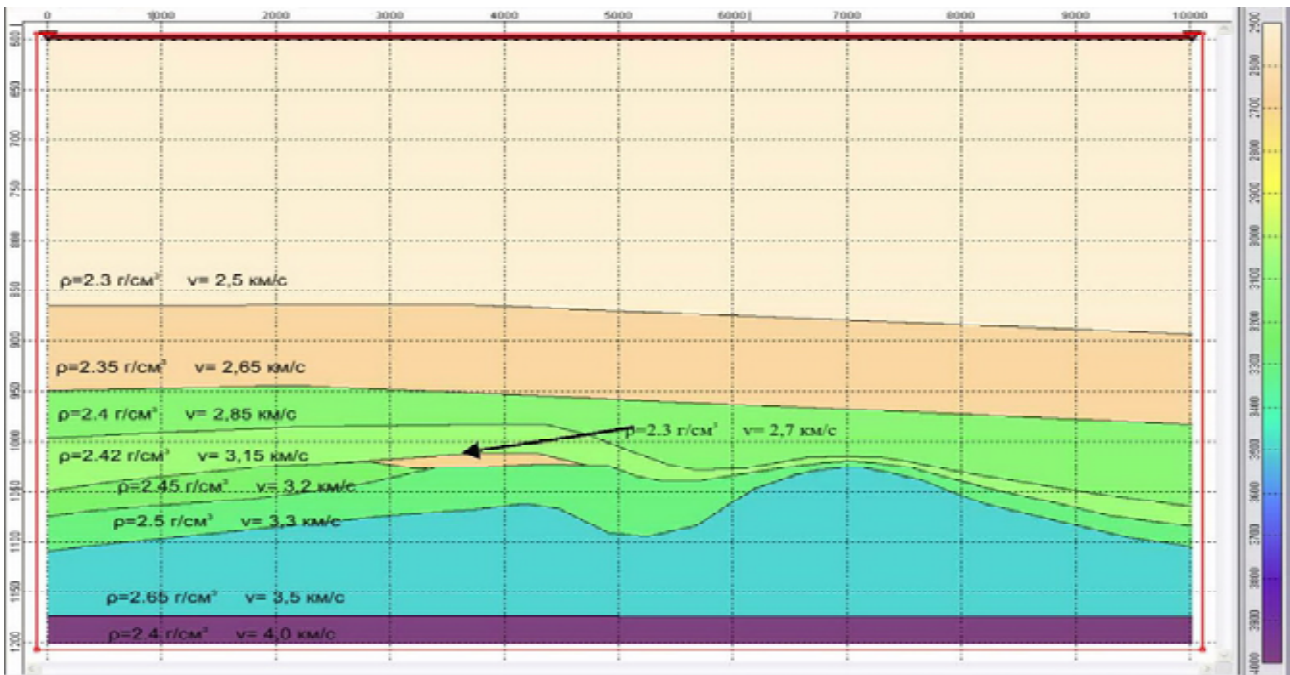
0 1000 2000 3000 4000 5000 6000 7000 8000 9000 10000

600 650 700 750 800 850 900 950 1000 1050 1100 1150 1200

ρ=2.3 г/см³ v= 2,5 км/с

ρ=2.35 г/см³ v= 2,65 км/с

ρ=2.4 г/см³ v= 2,85 км/с

ρ=2.3 г/см³ v= 2,7 км/с

ρ=2.42 г/см³ v= 3,15 км/с

ρ=2.45 г/см³ v= 3,2 км/с

ρ=2.5 г/см³ v= 3,3 км/с

ρ=2.65 г/см³ v= 3,5 км/с

ρ=2.4 г/см³ v= 4,0 км/с

2500 2600 2700 2800 2900 3000 3100 3200 3300 3400 3500 3600 3700 3800 3900 4000